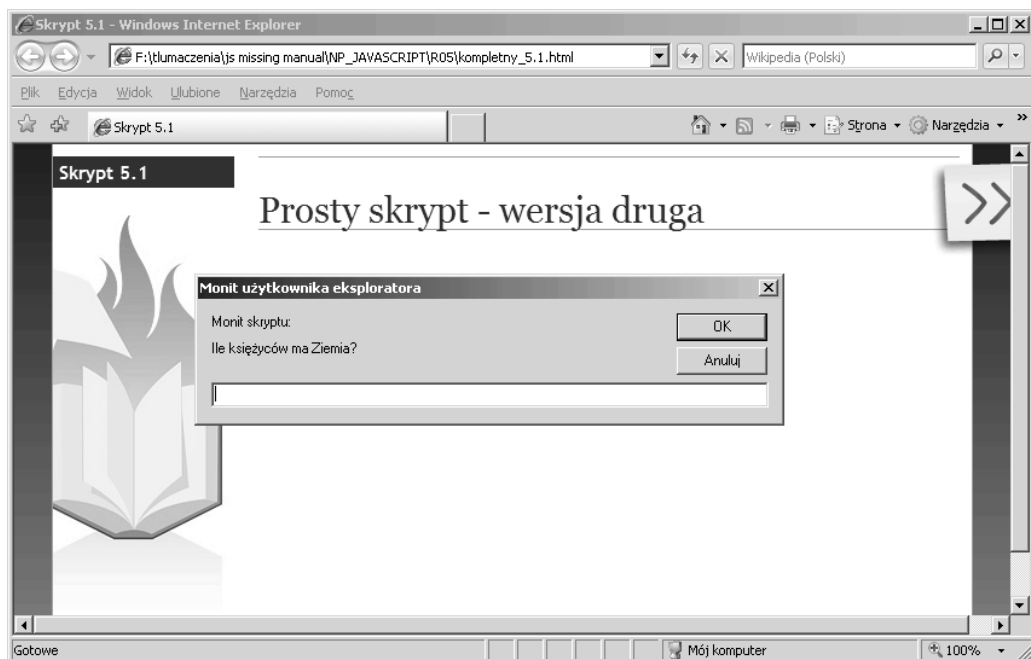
Skrypt 5.1 - Windows Internet Explorer

F:\tlumaczenia\js missing manual\NP_JAVASCRIPT\R05\kompletny_5.1.html

Wikipedia (Polski)

Plik Edycja Widok Ulubione Narzędzia Pomoc

Skrypt 5.1

Strona Narzędzia

Skrypt 5.1

Prosty skrypt - wersja druga

Monit użytkownika eksploratora

Monit skryptu:

Ile księżyców ma Ziemia?

OK

Anuluj

Gotowe

Mój komputer

100%